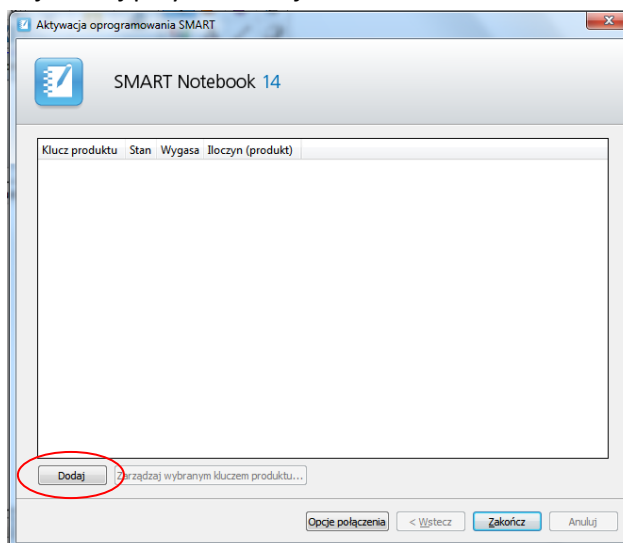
Aktywacja oprogramowania SMART

SMART Notebook 14

| Klucz produktu | Stan | Wygasa | Iloczyn (produkt) |
|---|---|---|---|

Dodaj
Zarządzaj wybranym kluczem produktu...

Opcje połączenia
< Wstecz
Zakończ
Anuluj